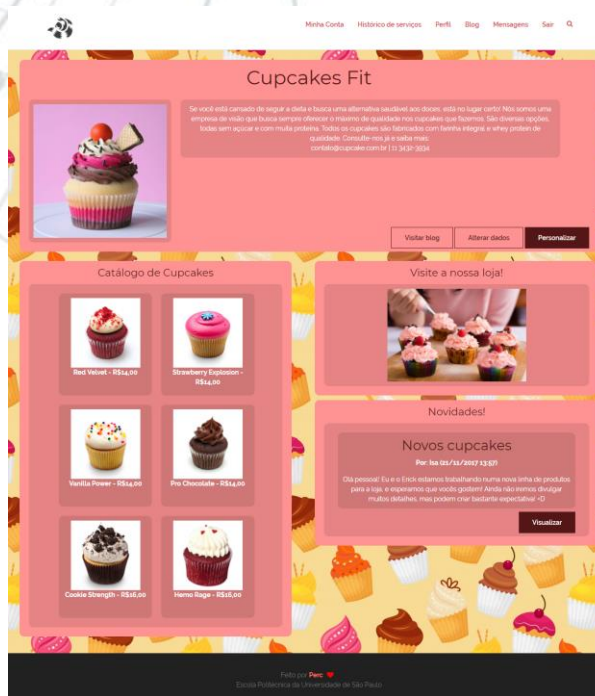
Minha Conta Histórico de serviços Perfil Blog Mensagens Sair

Cupcakes Fit

Se você está cansado de seguir a dieta e busca uma alternativa saudável aos doces, está no lugar certo! Nos somos uma empresa de visão que busca sempre oferecer o máximo de qualidade nos cupcakes que fazemos. São diversas opções, todas sem açúcar e com muita proteína. Todos os cupcakes são fabricados com farinha integral e whey protein de qualidade. Consulte-nos já e saiba mais: contato@cupcake.com.br | 11 3432-3234

Visitar blog Alterar dados Personalizar

Catálogo de Cupcakes

Red Velvet - R$14,00

Strawberry Explosion - R$14,00

Vanilla Power - R$14,00

Pro Chocolate - R$14,00

Cookie Strength - R$16,00

Hemo Rage - R$16,00

Visite a nossa loja!

Novidades!

Novos cupcakes

Por: Isa (21/11/2017 13:57)

Olá pessoal! Eu e o Erick estamos trabalhando numa nova linha de produtos para a loja, e esperamos que vocês gostem! Ainda não iremos divulgar muitos detalhes, mas podem criar bastante expectativa! =D

Visualizar

Feito por Perc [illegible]
Escola Politécnica da Universidade de São Paulo